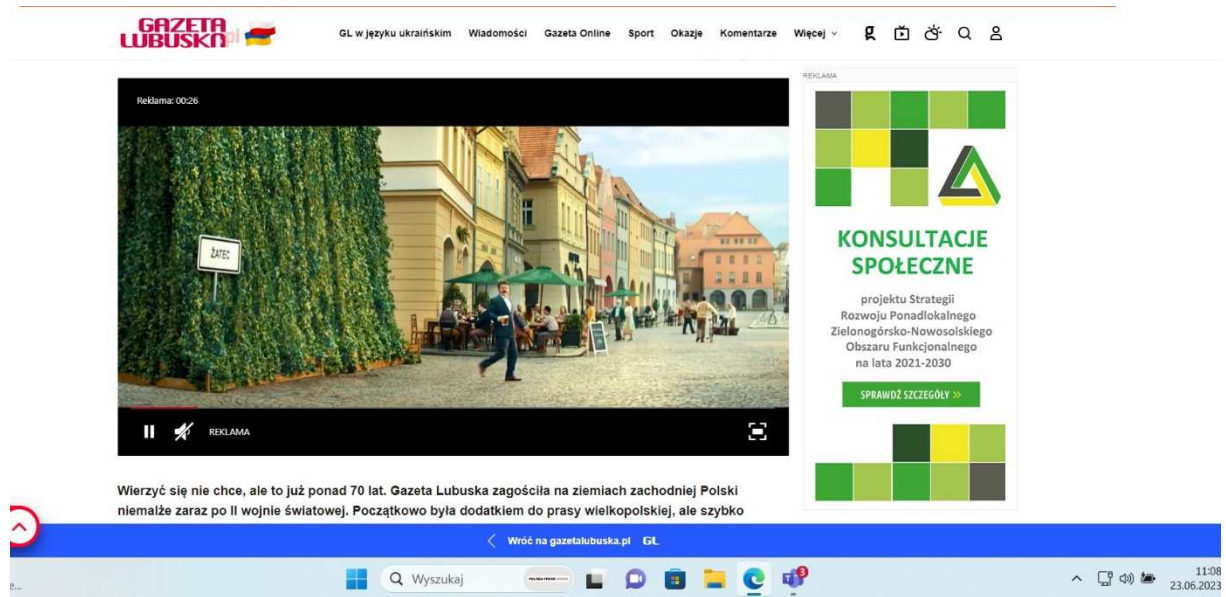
GAZETA LUBUSKA.pl

GL w języku ukraińskim Wiadomości Gazeta Online Sport Okazje Komentarze Więcej

REKLAMA

Reklama: 00:26

ŽATEC

REKLAMA

KONSULTACJE SPOŁECZNE

projektu Strategii Rozwoju Ponadlokalnego Zielonogórsko-Nowosolskiego Obszaru Funkcjonalnego na lata 2021-2030

SPRAWDŹ SZCZEGÓŁY »

Wierzyć się nie chce, ale to już ponad 70 lat. Gazeta Lubuska zagościła na ziemiach zachodniej Polski niemalże zaraz po II wojnie światowej. Początkowo była dodatkiem do prasy wielkopolskiej, ale szybko

Wróć na gazetalubuska.pl GL

Wyszukaj

11:08
23.06.2023